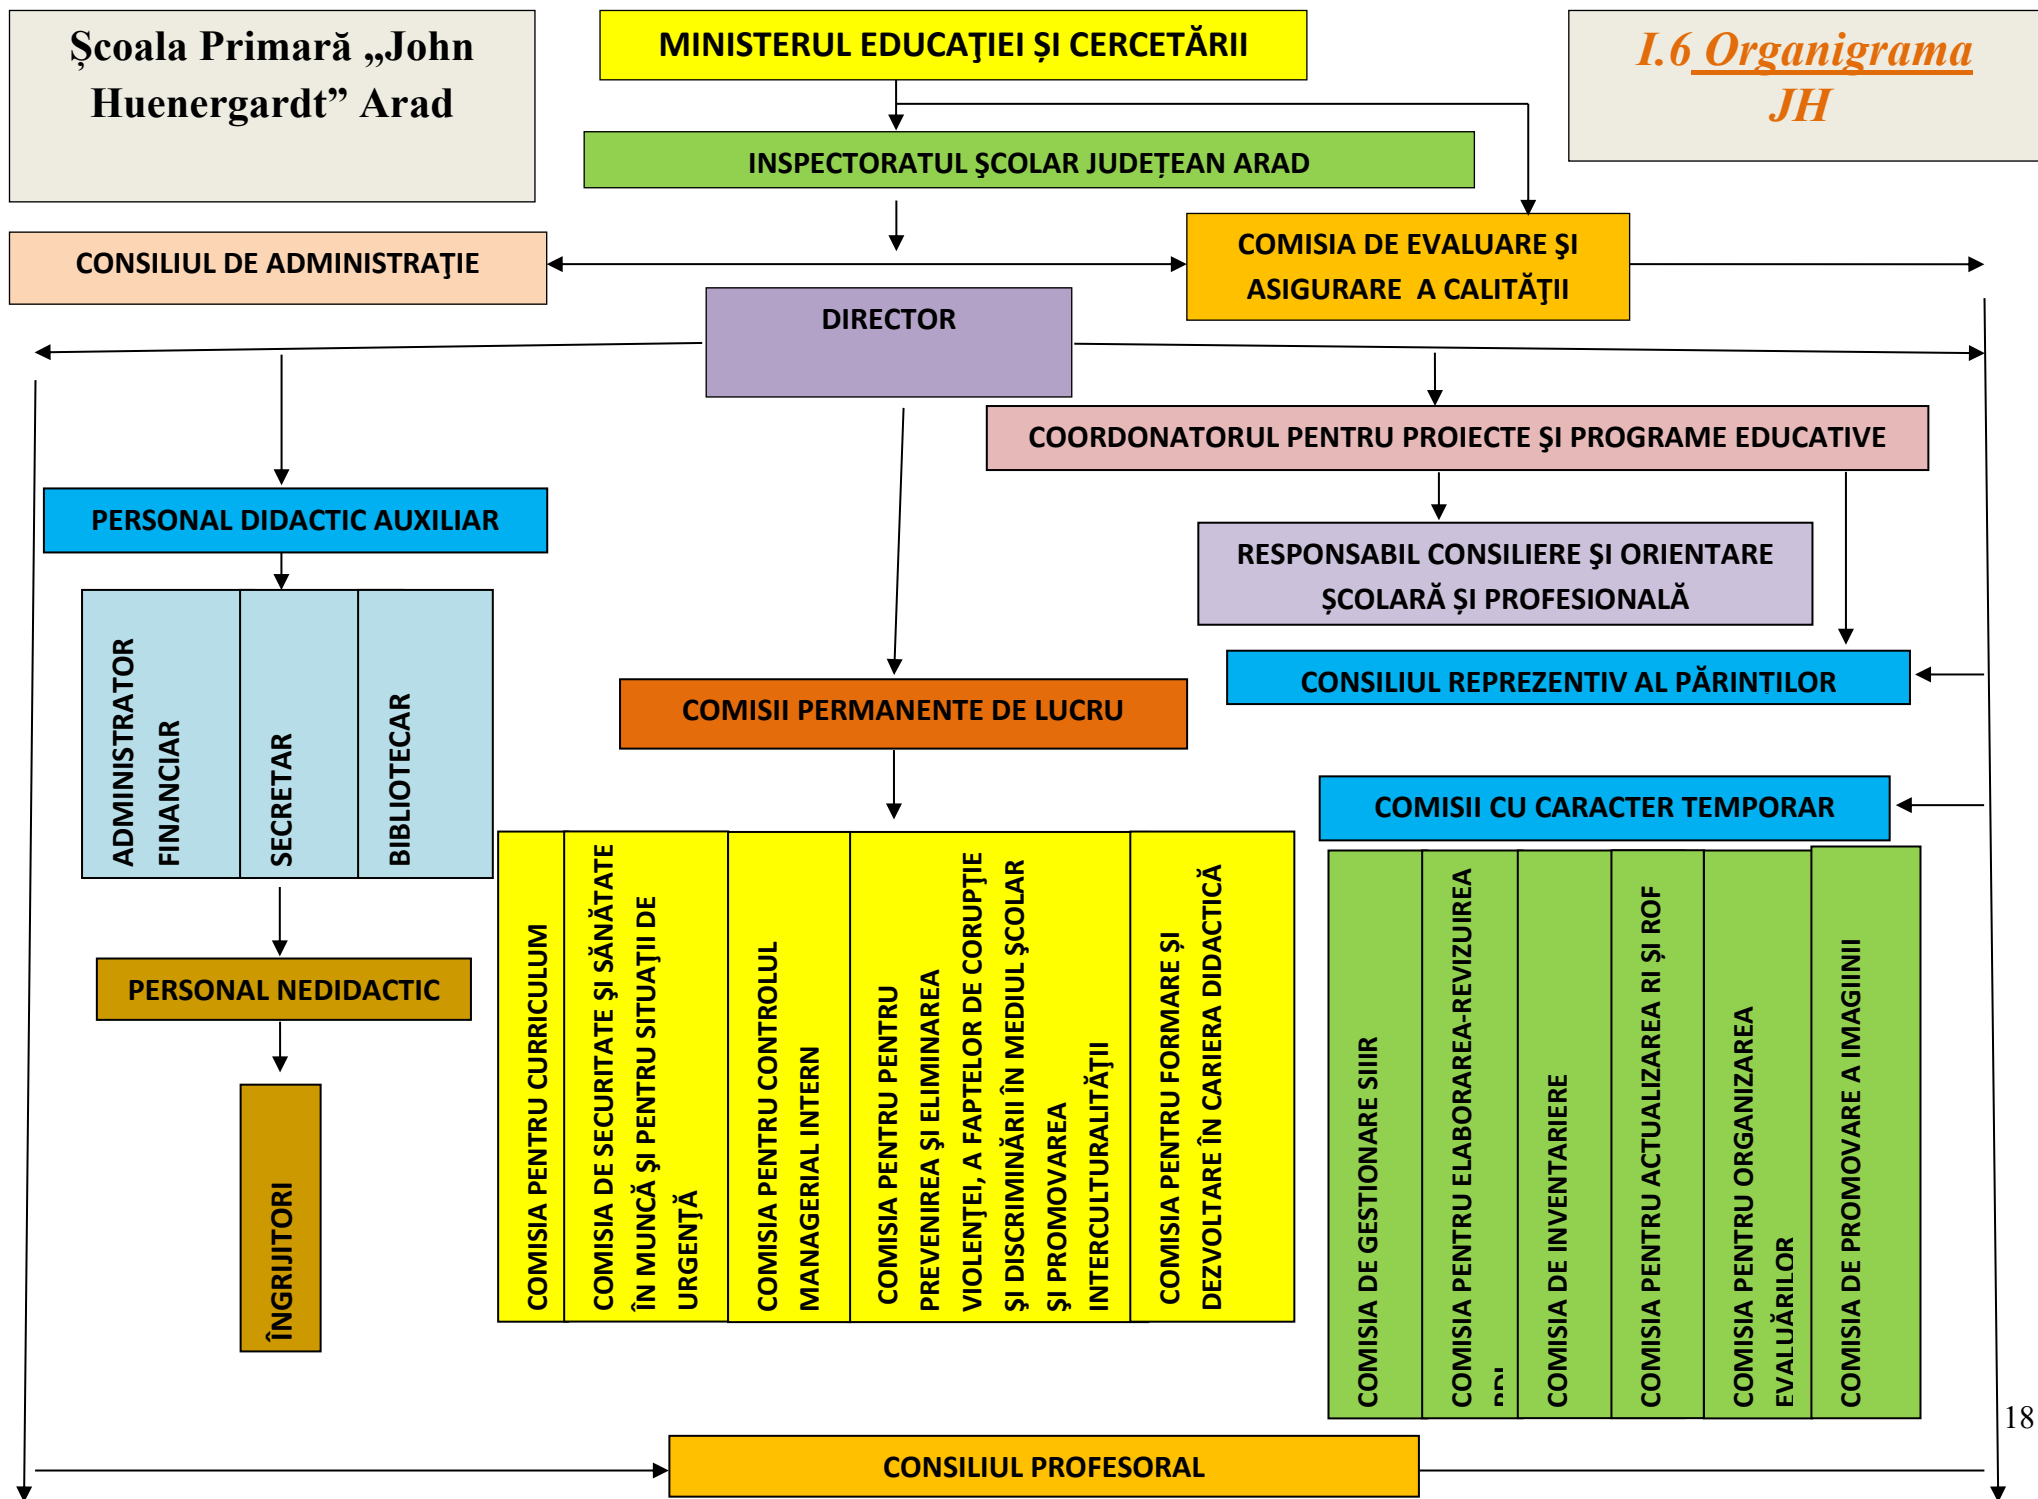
Şcoala Primară „John Huenergardt” Arad

MINISTERUL EDUCAŢIEI ŞI CERCETĂRII

I.6 Organigrama JH

INSPECTORATUL ŞCOLAR JUDEȚEAN ARAD

CONSILIUL DE ADMINISTRAŢIE

COMISIA DE EVALUARE ŞI ASIGURARE A CALITĂŢII

DIRECTOR

COORDONATORUL PENTRU PROIECTE ŞI PROGRAME EDUCATIVE

PERSONAL DIDACTIC AUXILIAR

RESPONSABIL CONSILIERE ŞI ORIENTARE ŞCOLARĂ ŞI PROFESIONALĂ

ADMINISTRATOR FINANCIAR

SECRETAR

BIBLIOTECAR

CONSILIUL REPREZENTIV AL PĂRINTILOR

COMISII PERMANENTE DE LUCRU

COMISII CU CARACTER TEMPORAR

PERSONAL NEDIDACTIC

ÎNGRIJITORI

COMISIA PENTRU CURRICULUM

COMISIA DE SECURITATE ŞI SĂNĂTATE ÎN MUNCĂ ŞI PENTRU SITUAŢII DE URGENŢĂ

COMISIA PENTRU CONTROLUL MANAGERIAL INTERN

COMISIA PENTRU PENTRU PREVENIREA ŞI ELIMINAREA VIOLENŢEI, A FAPTELOR DE CORUPŢIE ŞI DISCRIMINĂRII ÎN MEDIUL ŞCOLAR ŞI PROMOVAREA INTERCULTURALITĂŢII

COMISIA PENTRU FORMARE ŞI DEZVOLTARE ÎN CARIERA DIDACTICĂ

COMISIA DE GESTIONARE SIIIR

COMISIA PENTRU ELABORAREA-REVIZUIREA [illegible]

COMISIA DE INVENTARIERE

COMISIA PENTRU ACTUALIZAREA RI ŞI ROF

COMISIA PENTRU ORGANIZAREA EVALUĂRILOR

COMISIA DE PROMOVARE A IMAGIINII

18

CONSILIUL PROFESORAL